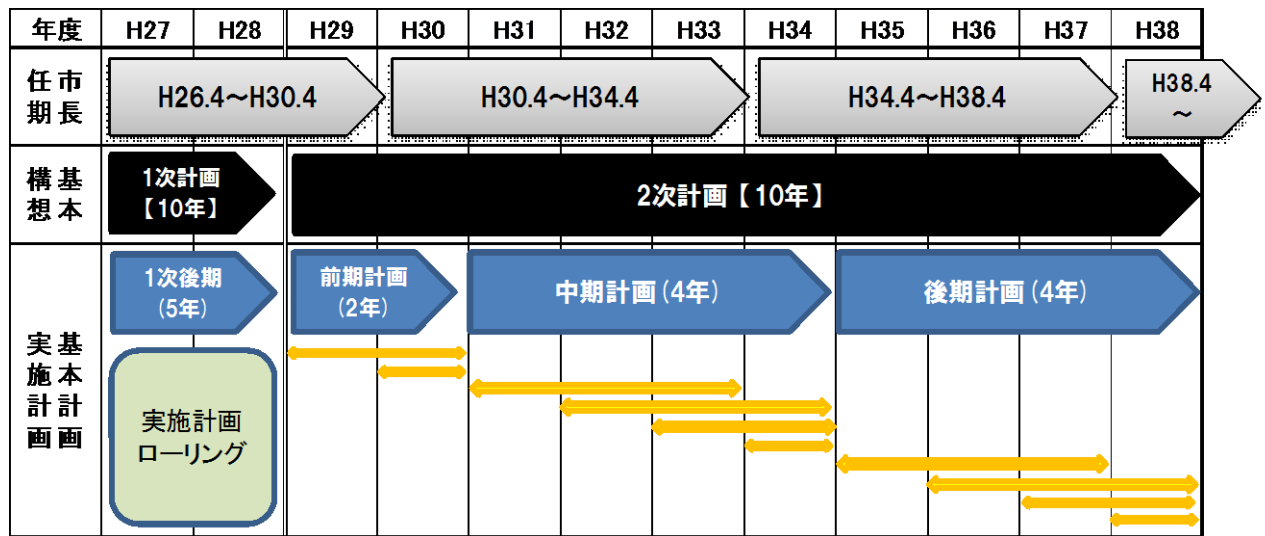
| 年度 | H27 | H28 | H29 | H30 | H31 | H32 | H33 | H34 | H35 | H36 | H37 | H38 |
|---|---|---|---|---|---|---|---|---|---|---|---|---|
| 市長任期 | H26.4～H30.4 | | | | H30.4～H34.4 | | | | H34.4～H38.4 | | | H38.4 ～ |
| 基本構想 | 1次計画【10年】 | | 2次計画【10年】 | | | | | | | | | |
| 基本計画実施計画 | 1次後期 (5年) | | 前期計画 (2年) | | 中期計画 (4年) | | | | 後期計画 (4年) | | | |
| | 実施計画ローリング | | | | | | | | | | | |